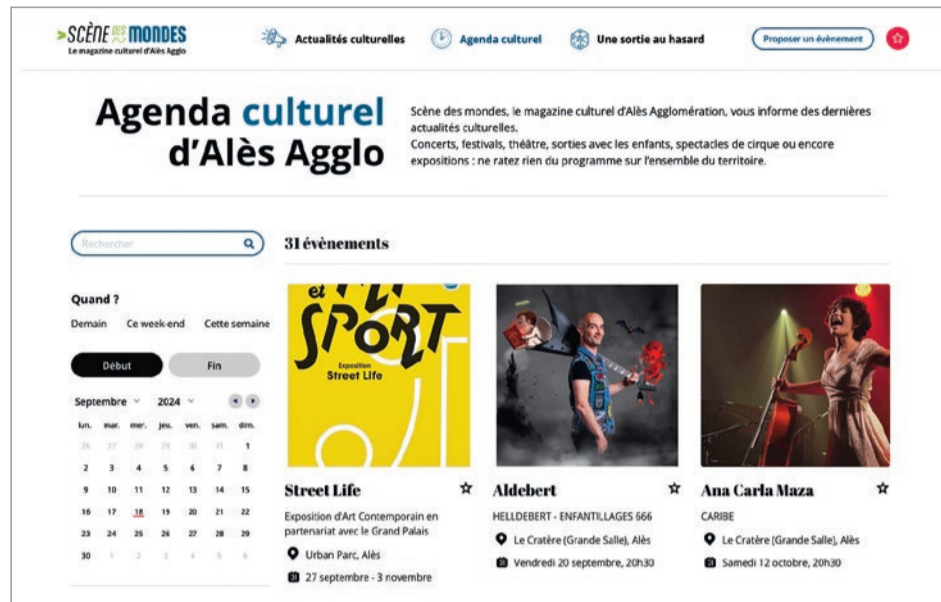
>SCÈNE DES MONDES
Le magazine culturel d'Alès Agglo

Actualités culturelles
Agenda culturel
Une sortie au hasard
Proposer un évènement

Agenda culturel
d'Alès Agglo

Scène des mondes, le magazine culturel d'Alès Agglomération, vous informe des dernières actualités culturelles.
Concerts, festivals, théâtre, sorties avec les enfants, spectacles de cirque ou encore expositions : ne ratez rien du programme sur l'ensemble du territoire.

Rechercher

Quand ?
Demain Ce week-end Cette semaine

Début Fin

Septembre 2024

| lun. | mar. | mer. | jeu. | ven. | sam. | dim. |
|---|---|---|---|---|---|---|
| 26 | 27 | 28 | 29 | 30 | 31 | 1 |
| 2 | 3 | 4 | 5 | 6 | 7 | 8 |
| 9 | 10 | 11 | 12 | 13 | 14 | 15 |
| 16 | 17 | 18 | 19 | 20 | 21 | 22 |
| 23 | 24 | 25 | 26 | 27 | 28 | 29 |
| 30 | 1 | 2 | 3 | 4 | 5 | 6 |

31 évènements

et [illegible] SPORT
Exposition
Street Life

Street Life
Exposition d'Art Contemporain en partenariat avec le Grand Palais
Urban Parc, Alès
27 septembre - 3 novembre

Aldebert
HELLDEBERT - ENFANTILLAGES 666
Le Cratère (Grande Salle), Alès
Vendredi 20 septembre, 20h30

Ana Carla Maza
CARIBE
Le Cratère (Grande Salle), Alès
Samedi 12 octobre, 20h30